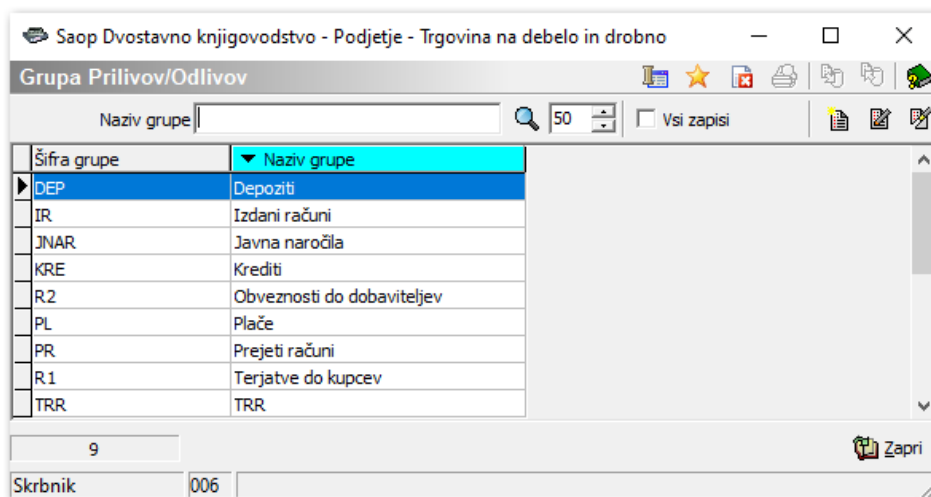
Saop Dvostavno knjigovodstvo - Podjetje - Trgovina na debelo in drobno

Grupa Prilivov/Odlivov

Naziv grupe 50 Vsi zapisi

| Šifra grupe | Naziv grupe |
|---|---|
| DEP | Depoziti |
| IR | Izdani računi |
| JNAR | Javna naročila |
| KRE | Krediti |
| R2 | Obveznosti do dobaviteljev |
| PL | Plače |
| PR | Prejeti računi |
| R1 | Terjatve do kupcev |
| TRR | TRR |

9

Zapri

Skrbnik 006